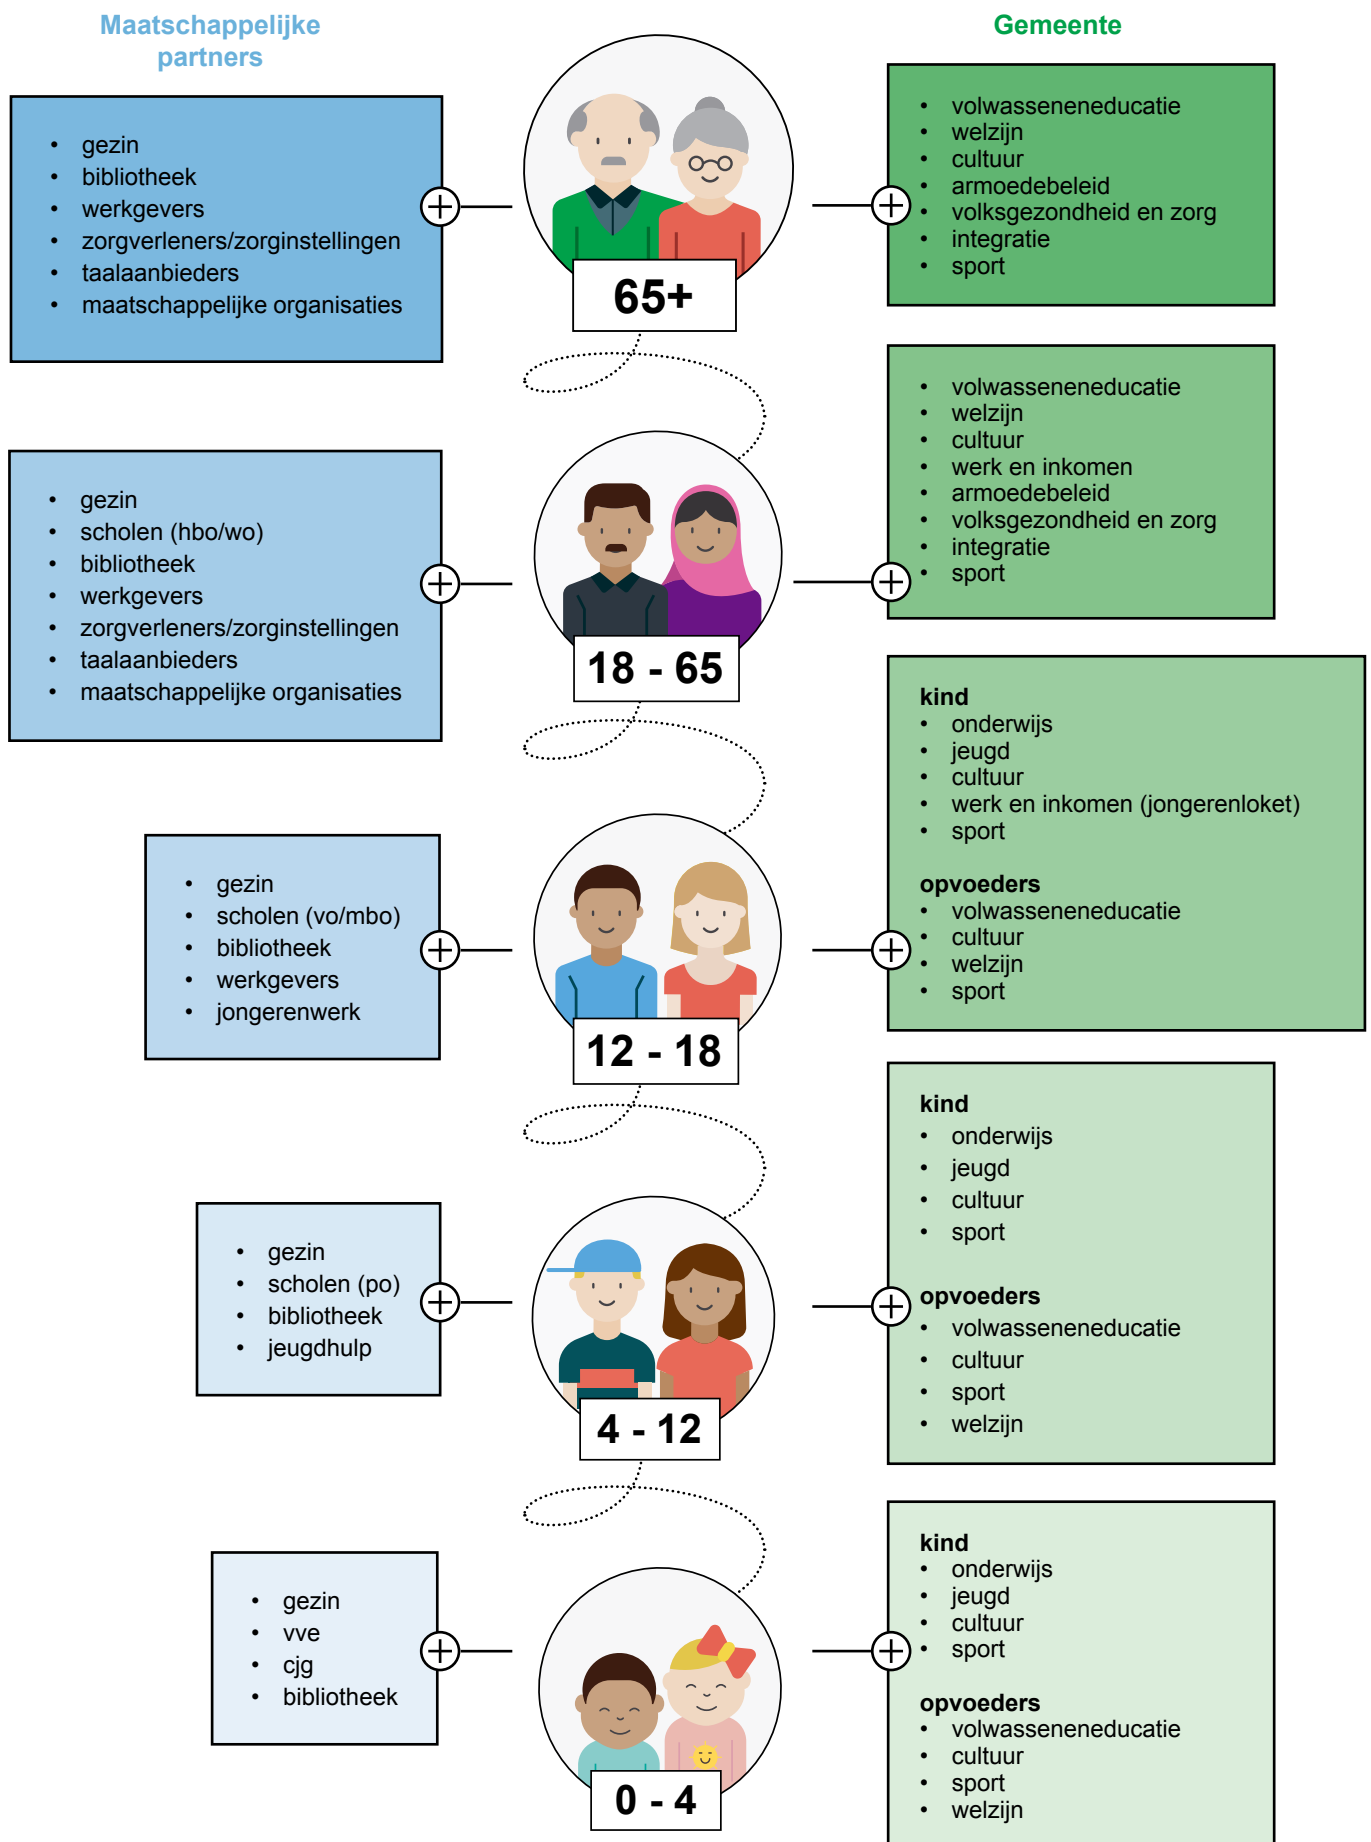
Maatschappelijke partners

Gemeente

- gezin
- bibliotheek
- werkgevers
- zorgverleners/zorginstellingen
- taalaanbieders
- maatschappelijke organisaties

65+

- volwasseneneducatie
- welzijn
- cultuur
- armoedebeleid
- volksgezondheid en zorg
- integratie
- sport

- gezin
- scholen (hbo/wo)
- bibliotheek
- werkgevers
- zorgverleners/zorginstellingen
- taalaanbieders
- maatschappelijke organisaties

18 - 65

- volwasseneneducatie
- welzijn
- cultuur
- werk en inkomen
- armoedebeleid
- volksgezondheid en zorg
- integratie
- sport

- gezin
- scholen (vo/mbo)
- bibliotheek
- werkgevers
- jongerenwerk

12 - 18

kind
- onderwijs
- jeugd
- cultuur
- werk en inkomen (jongerenloket)
- sport

opvoeders
- volwasseneneducatie
- cultuur
- welzijn
- sport

- gezin
- scholen (po)
- bibliotheek
- jeugdhulp

4 - 12

kind
- onderwijs
- jeugd
- cultuur
- sport

opvoeders
- volwasseneneducatie
- cultuur
- sport
- welzijn

- gezin
- vve
- cjg
- bibliotheek

0 - 4

kind
- onderwijs
- jeugd
- cultuur
- sport

opvoeders
- volwasseneneducatie
- cultuur
- sport
- welzijn